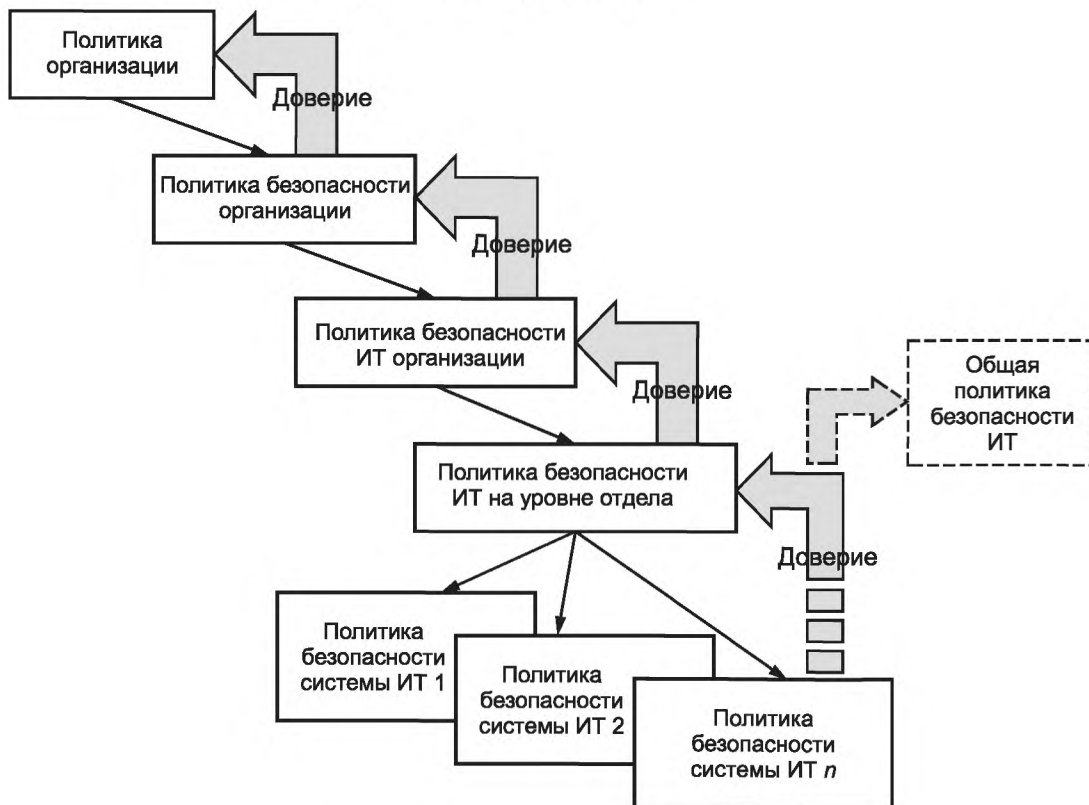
Политика организации

Доверие

Политика безопасности организации

Доверие

Политика безопасности ИТ организации

Доверие

Общая политика безопасности ИТ

Политика безопасности ИТ на уровне отдела

Доверие

Политика безопасности системы ИТ 1

Политика безопасности системы ИТ 2

Политика безопасности системы ИТ $n$